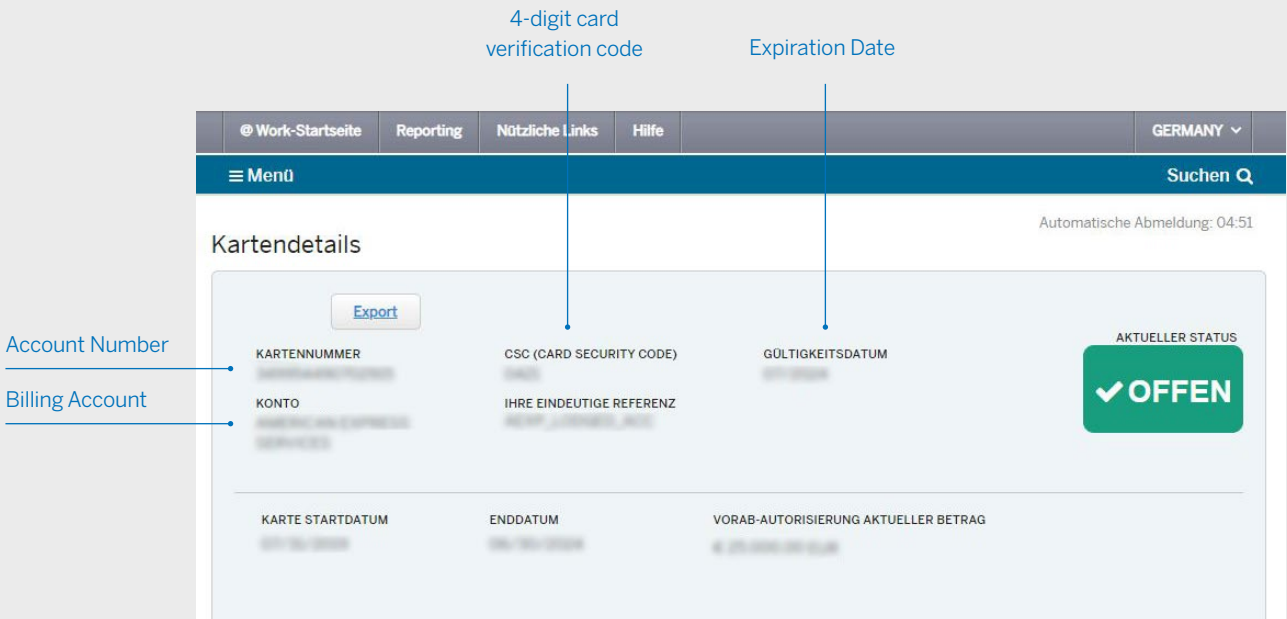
4-digit card verification code

Expiration Date

@ Work-Startseite | Reporting | Nützliche Links | Hilfe | GERMANY

≡ Menü

Suchen

Automatische Abmeldung: 04:51

Kartendetails

Export

Account Number

Billing Account

KARTENNUMMER
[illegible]

CSC (CARD SECURITY CODE)
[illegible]

GÜLTIGKEITSDATUM
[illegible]

AKTUELLER STATUS

✔OFFEN

KONTO
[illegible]

IHRE EINDEUTIGE REFERENZ
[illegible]

KARTE STARTDATUM
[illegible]

ENDDATUM
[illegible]

VORAB-AUTORISIERUNG AKTUELLER BETRAG
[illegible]